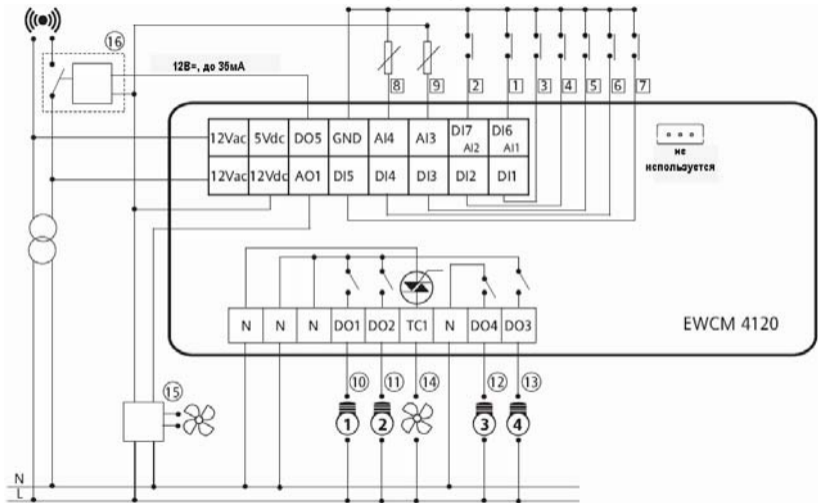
16

12В=, до 35мА

8 9 2 1 3 4 5 6 7

| 12Vac | 5Vdc | DO5 | GND | AI4 | AI3 | DI7 AI2 | DI6 AI1 |
|---|---|---|---|---|---|---|---|
| 12Vac | 12Vdc | AO1 | DI5 | DI4 | DI3 | DI2 | DI1 |

не используется

| N | N | N | DO1 | DO2 | TC1 | N | DO4 | DO3 |
|---|---|---|---|---|---|---|---|---|

EWCM 4120

15

10 11 14 12 13

1 2 3 4

N
L